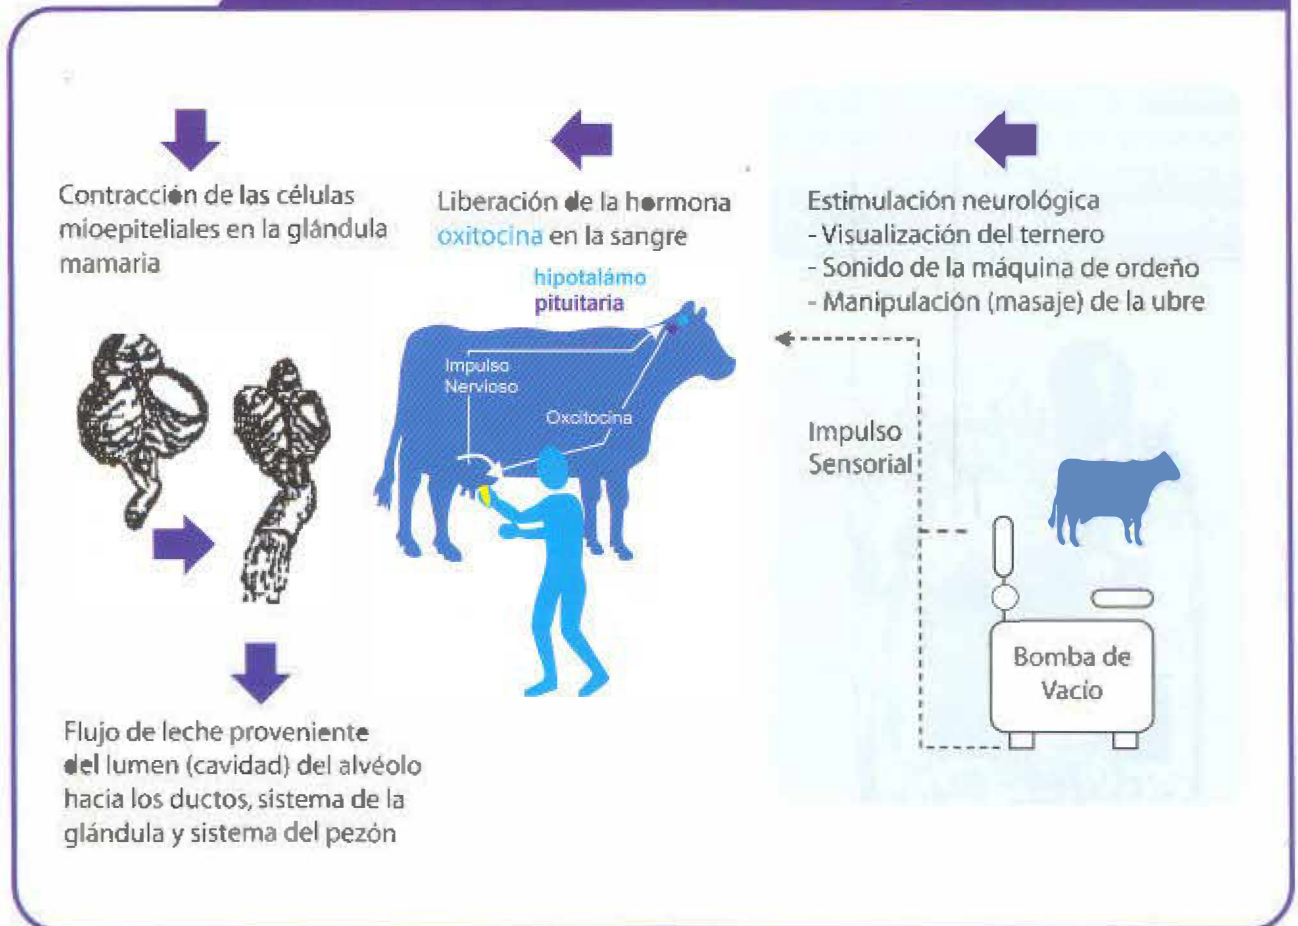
Contracción de las células mioepiteliales en la glándula mamaria

Liberación de la hormona oxitocina en la sangre

Estimulación neurológica
- Visualización del ternero
- Sonido de la máquina de ordeño
- Manipulación (masaje) de la ubre

hipotalámo
pituitaria

Impulso Nervioso

Oxcitocina

Impulso Sensorial

Bomba de Vacio

Flujo de leche proveniente del lumen (cavidad) del alvéolo hacia los ductos, sistema de la glándula y sistema del pezón